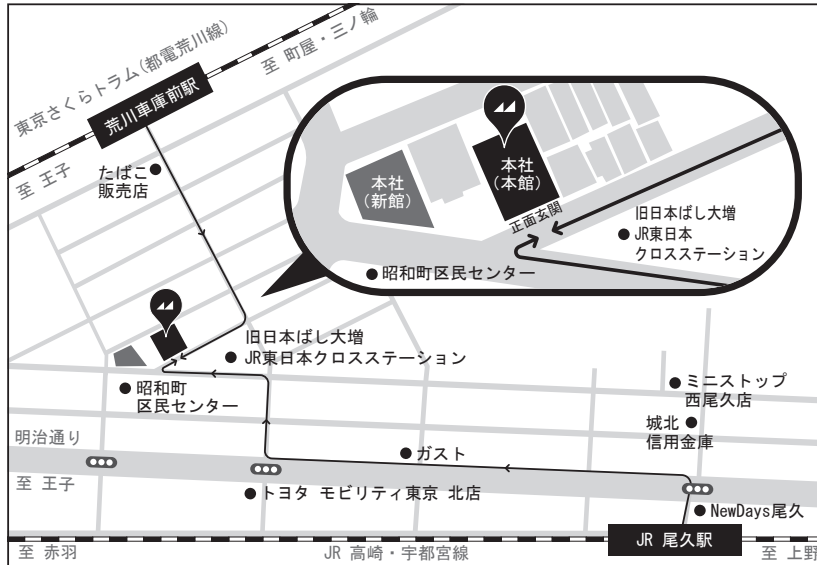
東京さくらトラム(都電荒川線)
至 町屋・三ノ輪
荒川車庫前駅
至 王子
たばこ販売店
本社(新館)
本社(本館)
正面玄関
旧日本ばし大増
JR東日本クロスステーション
昭和町区民センター
旧日本ばし大増
JR東日本クロスステーション
昭和町区民センター
ミニストップ西尾久店
城北信用金庫
明治通り
ガスト
至 王子
トヨタ モビリティ東京 北店
NewDays尾久
至 赤羽
JR 高崎・宇都宮線
JR 尾久駅
至 上野